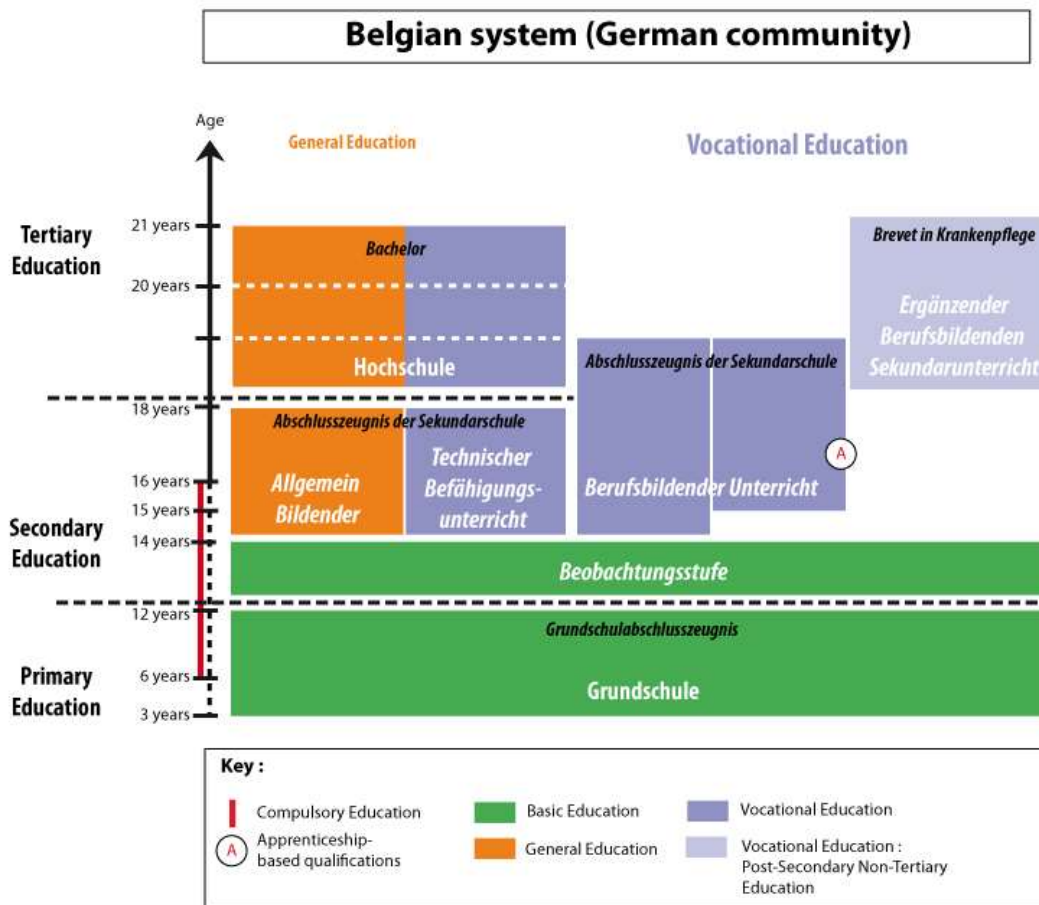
Belgian system (German community)

Age

General Education

Vocational Education

Tertiary Education

21 years

20 years

18 years

16 years

15 years

14 years

12 years

6 years

3 years

Secondary Education

Primary Education

Bachelor

Hochschule

Brevet in Krankenpflege

Ergänzender Berufsbildenden Sekundarunterricht

Abschlusszeugnis der Sekundarschule

Abschlusszeugnis der Sekundarschule

Allgemein Bildender

Technischer Befähigungsunterricht

Berufsbildender Unterricht

A

Beobachtungsstufe

Grundschulabschlusszeugnis

Grundschule

Key :

Compulsory Education

A Apprenticeship-based qualifications

Basic Education

General Education

Vocational Education

Vocational Education : Post-Secondary Non-Tertiary Education